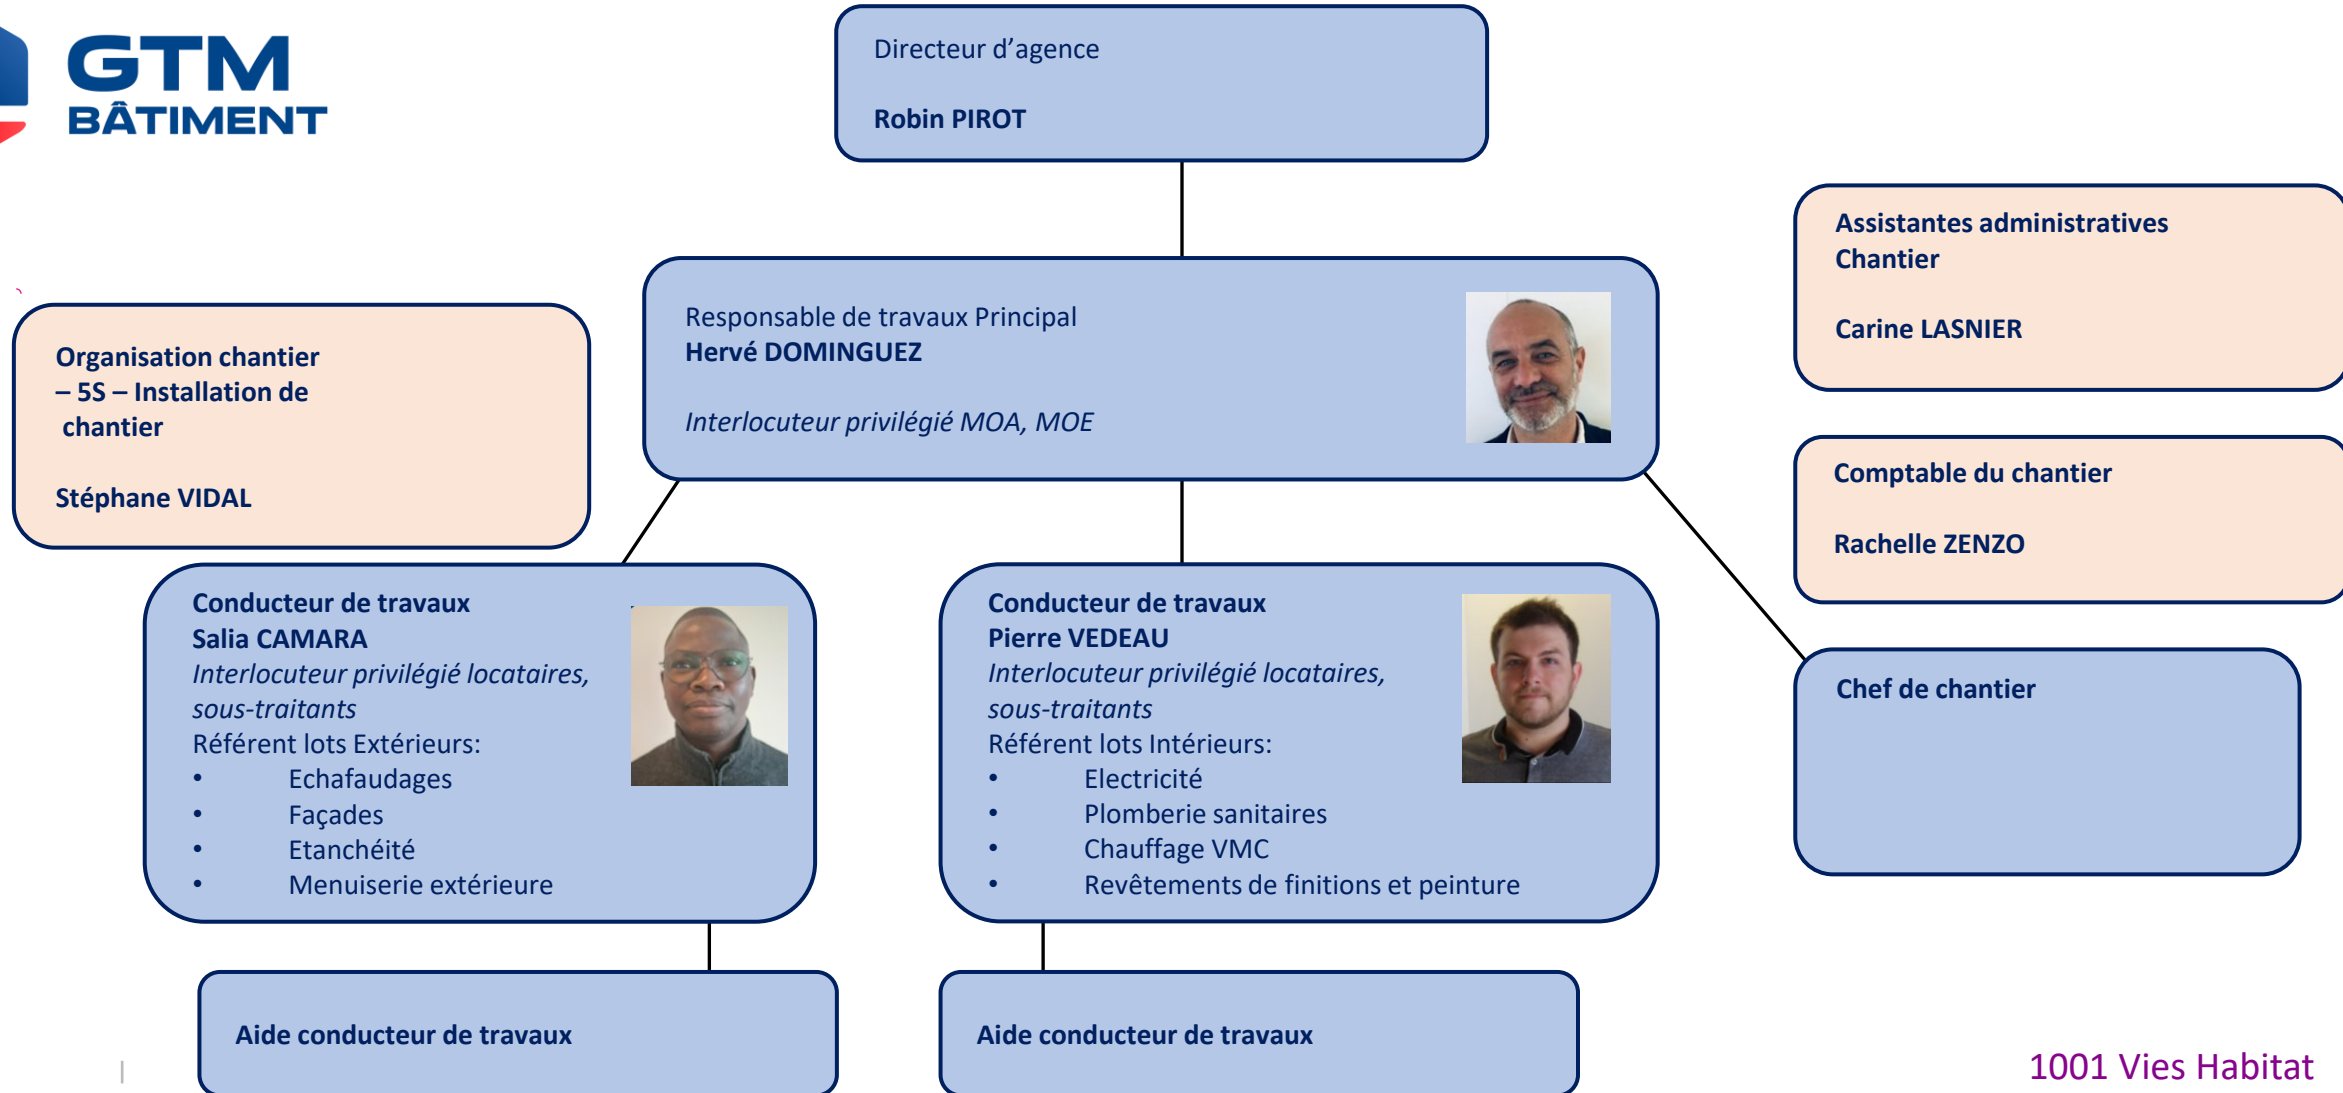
GTM
BÂTIMENT

Directeur d'agence

Robin PIROT

Assistantes administratives Chantier

Carine LASNIER

Organisation chantier – 5S – Installation de chantier

Stéphane VIDAL

Responsable de travaux Principal
Hervé DOMINGUEZ

Interlocuteur privilégié MOA, MOE

Comptable du chantier

Rachelle ZENZO

Conducteur de travaux
Salia CAMARA
Interlocuteur privilégié locataires, sous-traitants
Référent lots Extérieurs:
- Echafaudages
- Façades
- Etanchéité
- Menuiserie extérieure

Conducteur de travaux
Pierre VEDEAU
Interlocuteur privilégié locataires, sous-traitants
Référent lots Intérieurs:
- Electricité
- Plomberie sanitaires
- Chauffage VMC
- Revêtements de finitions et peinture

Chef de chantier

Aide conducteur de travaux

Aide conducteur de travaux

1001 Vies Habitat